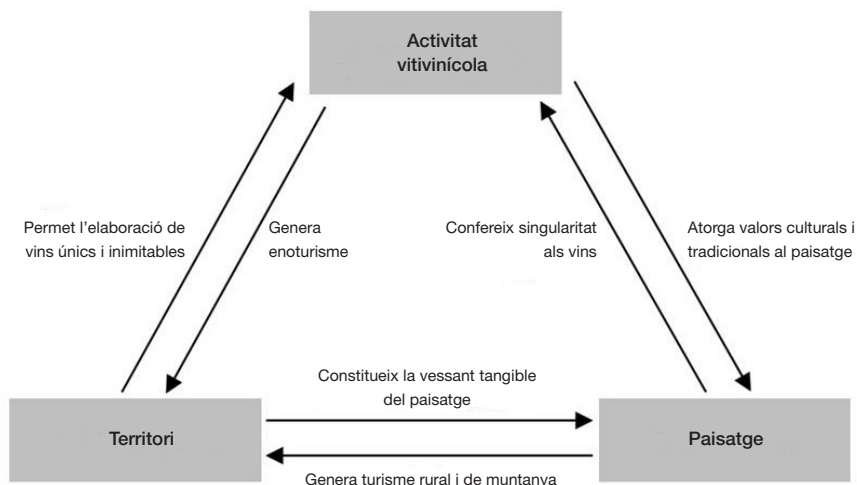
Activitat vitivinícola

Permet l'elaboració de vins únics i inimitables

Genera enoturisme

Confereix singularitat als vins

Atorga valors culturals i tradicionals al paisatge

Constitueix la vessant tangible del paisatge

Territori

Paisatge

Genera turisme rural i de muntanva